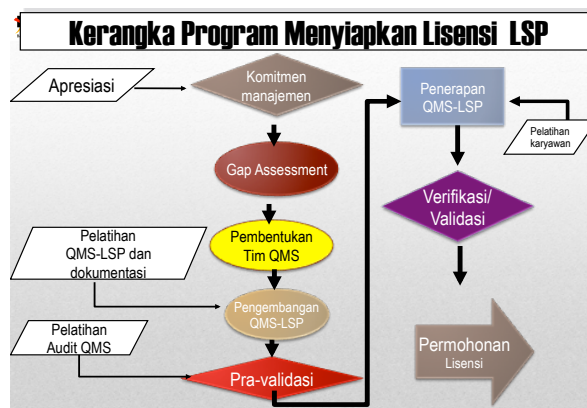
Kerangka Program Menyiapkan Lisensi LSP

Apresiasi

Komitmen manajemen

Gap Assessment

Pelatihan QMS-LSP dan dokumentasi

Pembentukan Tim QMS

Pengembangan QMS-LSP

Pelatihan Audit QMS

Pra-validasi

Penerapan QMS-LSP

Pelatihan karyawan

Verifikasi/ Validasi

Permohonan Lisensi